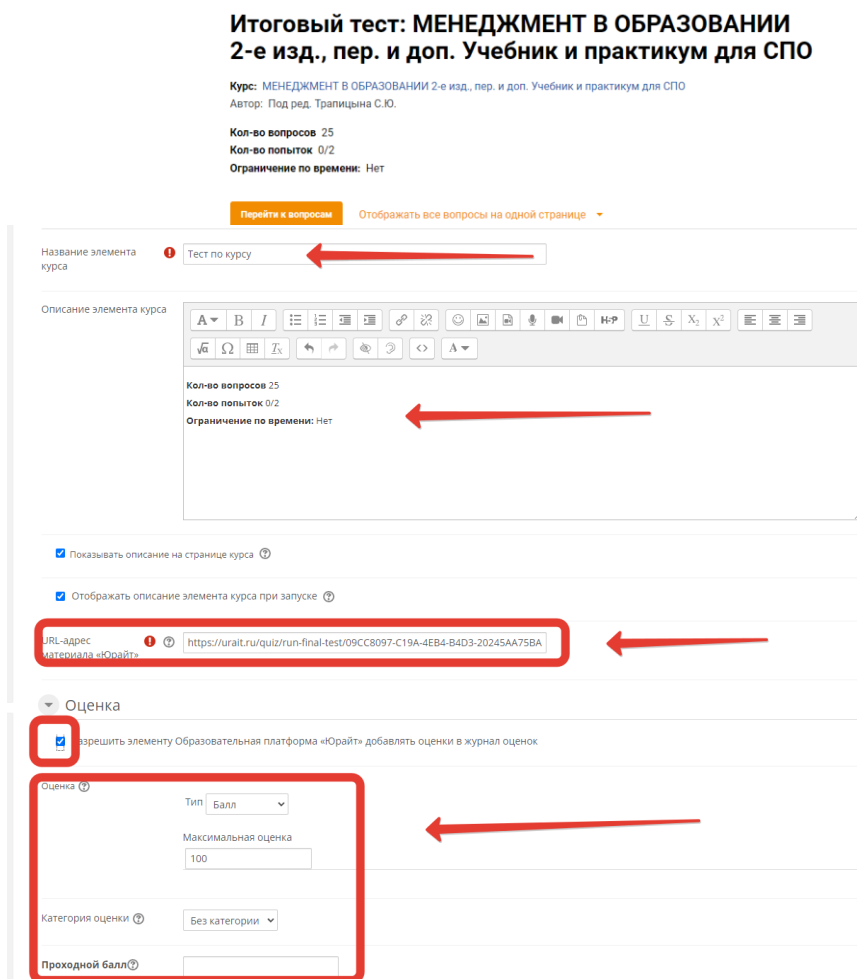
Итоговый тест: МЕНЕДЖМЕНТ В ОБРАЗОВАНИИ 2-е изд., пер. и доп. Учебник и практикум для СПО

Курс: МЕНЕДЖМЕНТ В ОБРАЗОВАНИИ 2-е изд., пер. и доп. Учебник и практикум для СПО
Автор: Под ред. Трапицына С.Ю.

Кол-во вопросов 25
Кол-во попыток 0/2
Ограничение по времени: Нет

Перейти к вопросам
Отображать все вопросы на одной странице

Название элемента курса
Тест по курсу

Описание элемента курса

Кол-во вопросов 25
Кол-во попыток 0/2
Ограничение по времени: Нет

Показывать описание на странице курса

Отображать описание элемента курса при запуске

URL-адрес материала «Юрайт»
https://urait.ru/quiz/run-final-test/09CC8097-C19A-4EB4-B4D3-20245AA75BA

Оценка

Разрешить элементу Образовательная платформа «Юрайт» добавлять оценки в журнал оценок

Оценка
Тип Балл
Максимальная оценка
100

Категория оценки
Без категории

Проходной балл